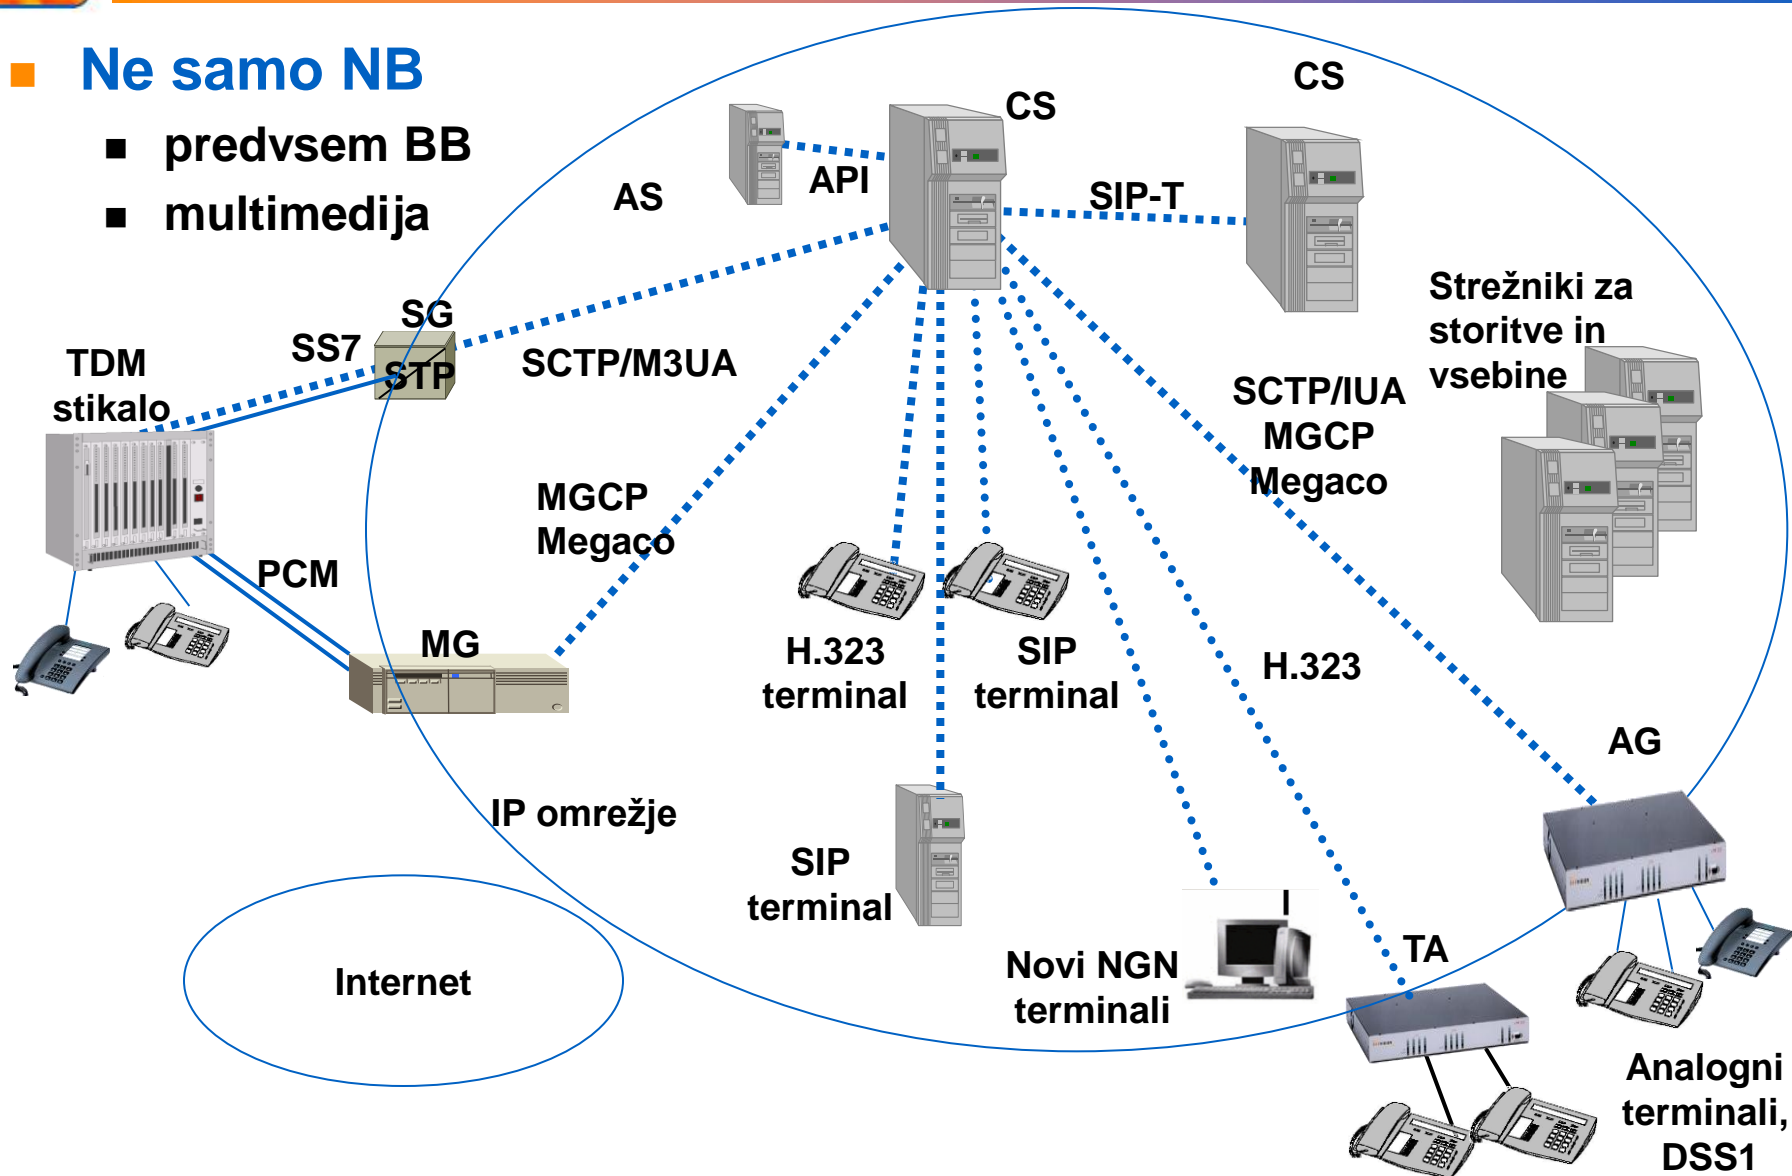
Ne samo NB

predvsem BB

multimedija

AS

API

CS

CS

SIP-T

SG

SS7

STP

TDM stikalo

SCTP/M3UA

Strežniki za storitve in vsebine

SCTP/IUA MGCP Megaco

MGCP Megaco

PCM

MG

H.323 terminal

SIP terminal

H.323

AG

IP omrežje

SIP terminal

Internet

Novi NGN terminali

TA

Analogni terminali, DSS1